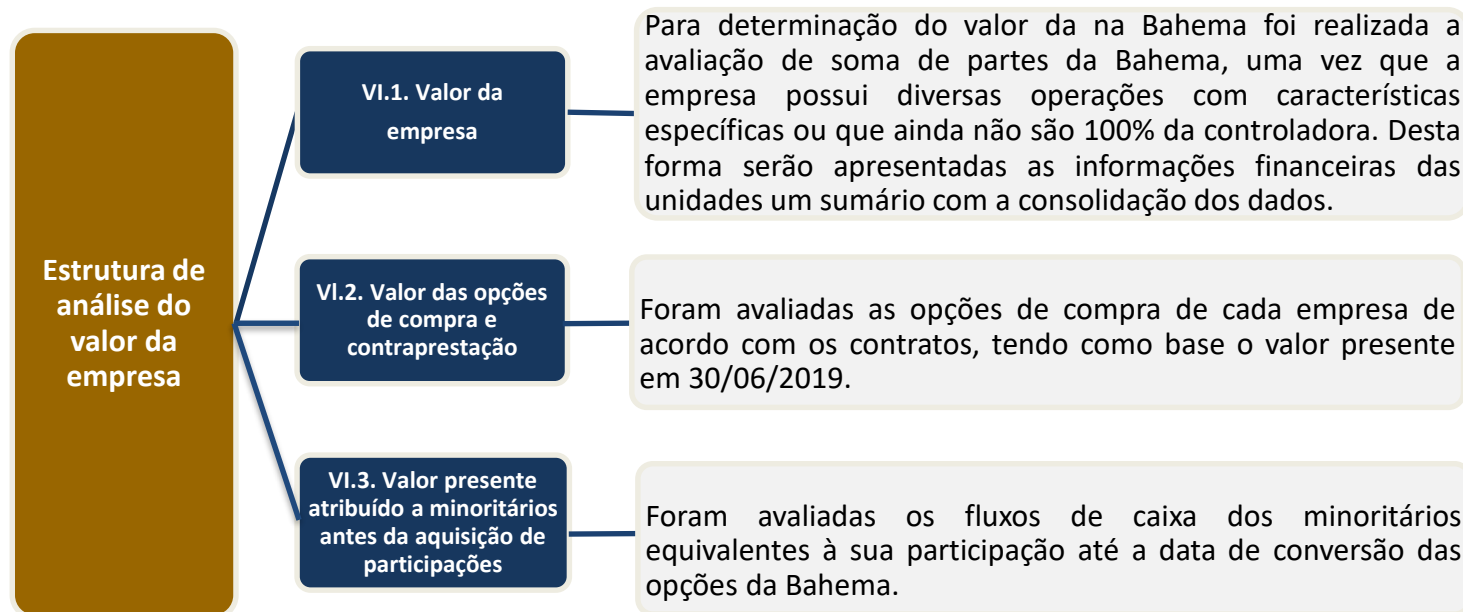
Estrutura de análise do valor da empresa

VI.1. Valor da empresa

Para determinação do valor da na Bahema foi realizada a avaliação de soma de partes da Bahema, uma vez que a empresa possui diversas operações com características específicas ou que ainda não são 100% da controladora. Desta forma serão apresentadas as informações financeiras das unidades um sumário com a consolidação dos dados.

VI.2. Valor das opções de compra e contraprestação

Foram avaliadas as opções de compra de cada empresa de acordo com os contratos, tendo como base o valor presente em 30/06/2019.

VI.3. Valor presente atribuído a minoritários antes da aquisição de participações

Foram avaliadas os fluxos de caixa dos minoritários equivalentes à sua participação até a data de conversão das opções da Bahema.